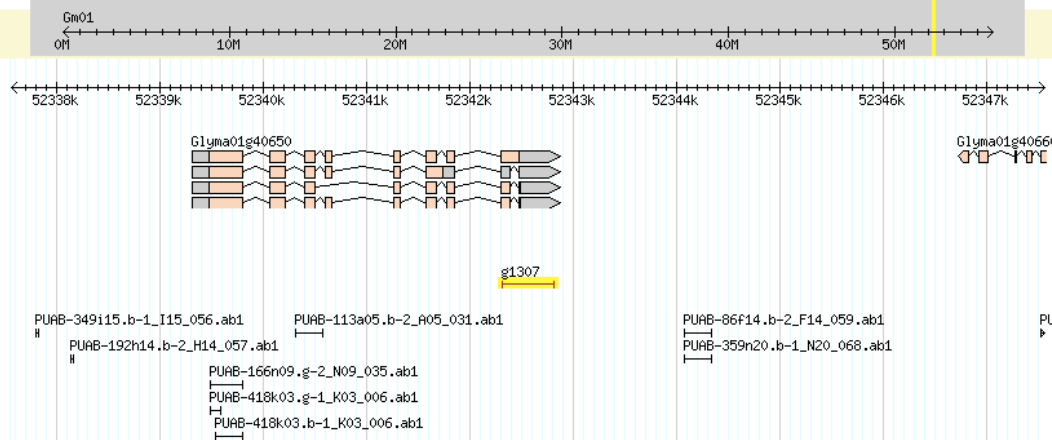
Gm01
0M 10M 20M 30M 40M 50M

52338k 52339k 52340k 52341k 52342k 52343k 52344k 52345k 52346k 52347k

Glyma01g40650

Glyma01g4066

g1307

PUAB-349i15.b-1_I15_056.ab1
PUAB-113a05.b-2_A05_031.ab1
PUAB-86f14.b-2_F14_059.ab1
PU
PUAB-192h14.b-2_H14_057.ab1
PUAB-359n20.b-1_N20_068.ab1
PUAB-166n09.g-2_N09_035.ab1
PUAB-418k03.g-1_K03_006.ab1
PUAB-418k03.b-1_K03_006.ab1